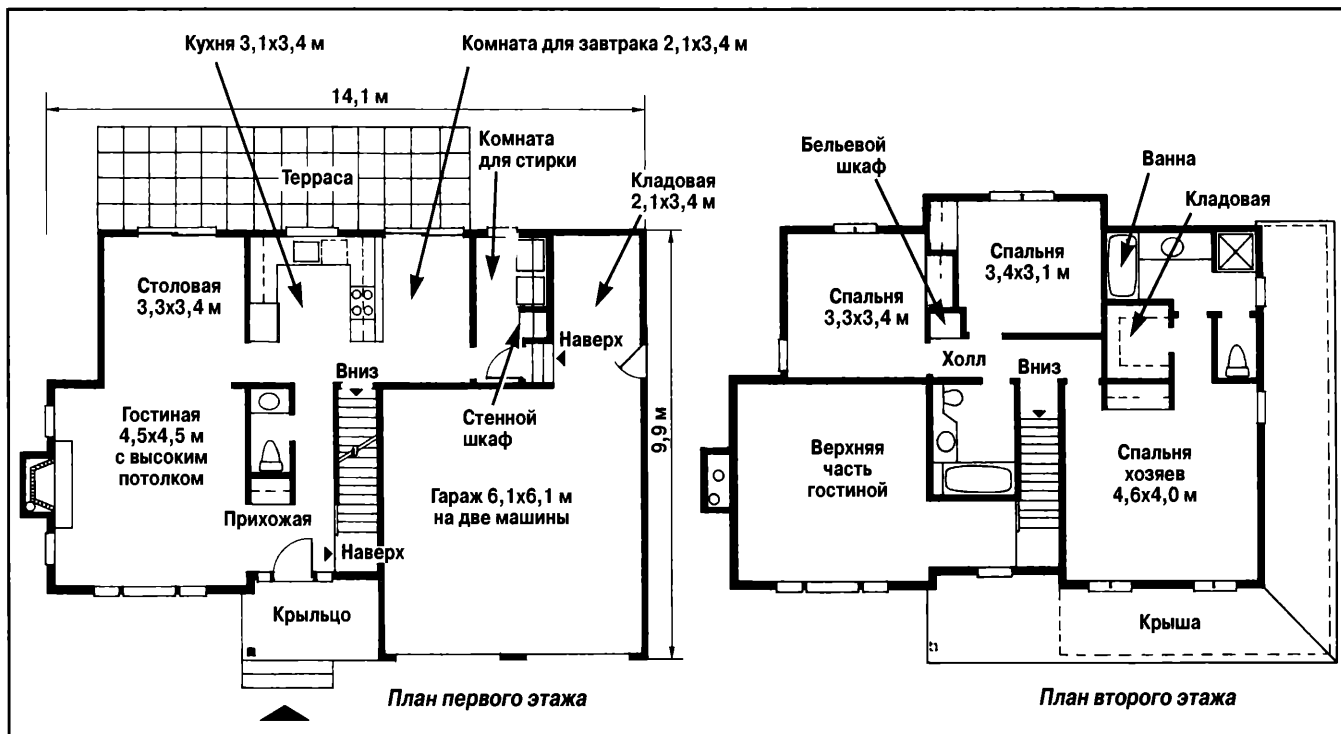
Кухня 3,1x3,4 м

Комната для завтрака 2,1x3,4 м

14,1 м

Терраса

Комната для стирки

Кладовая 2,1x3,4 м

Столовая 3,3x3,4 м

Наверх

Вниз

Стенной шкаф

Гостиная 4,5x4,5 м с высоким потолком

9,9 м

Гараж 6,1x6,1 м на две машины

Прихожая

Наверх

Крыльцо

План первого этажа

Бельевой шкаф

Ванна

Кладовая

Спальня 3,4x3,1 м

Спальня 3,3x3,4 м

Холл

Вниз

Верхняя часть гостиной

Спальня хозяев 4,6x4,0 м

Крыша

План второго этажа